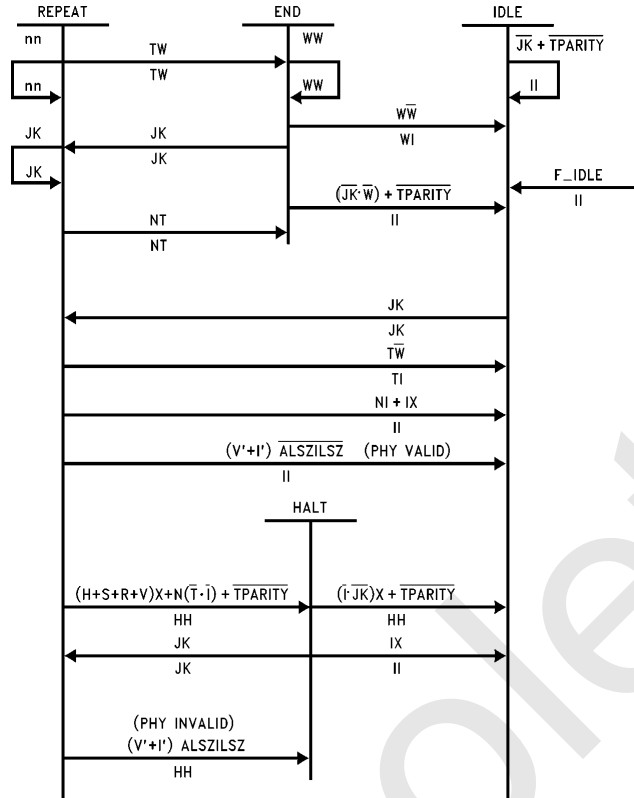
REPEAT
END
IDLE
nn
TW
TW
WW
$\overline{JK}$ + $\overline{TPARITY}$
nn
WW
II
W$\overline{W}$
JK
JK
JK
WI
JK
JK
F_IDLE
($\overline{JK \cdot W}$) + $\overline{TPARITY}$
II
II
NT
NT
JK
JK
T$\overline{W}$
TI
NI + IX
II
(V'+I') $\overline{ALSZILSZ}$ (PHY VALID)
II
HALT
(H+S+R+V)X+N($\overline{T \cdot I}$) + $\overline{TPARITY}$
($\overline{I \cdot JK}$)X + $\overline{TPARITY}$
HH
HH
JK
IX
JK
II
(PHY INVALID)
(V'+I') ALSZILSZ
HH